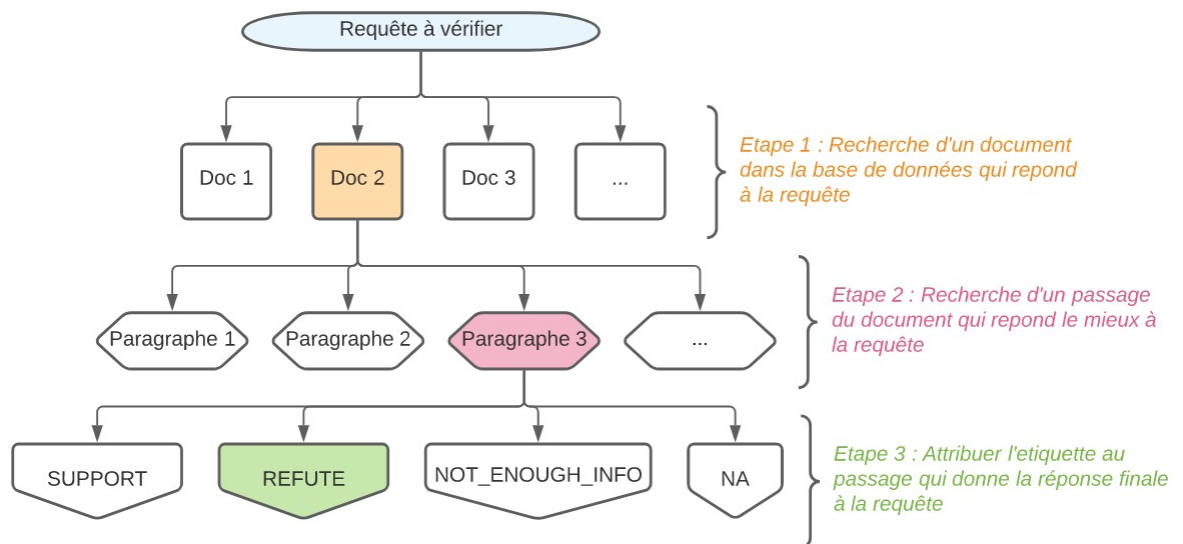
Requête à vérifier

Doc 1

Doc 2

Doc 3

...

Etape 1 : Recherche d'un document dans la base de données qui repond à la requête

Paragraphe 1

Paragraphe 2

Paragraphe 3

...

Etape 2 : Recherche d'un passage du document qui repond le mieux à la requête

SUPPORT

REFUTE

NOT_ENOUGH_INFO

NA

Etape 3 : Attribuer l'etiquette au passage qui donne la réponse finale à la requête